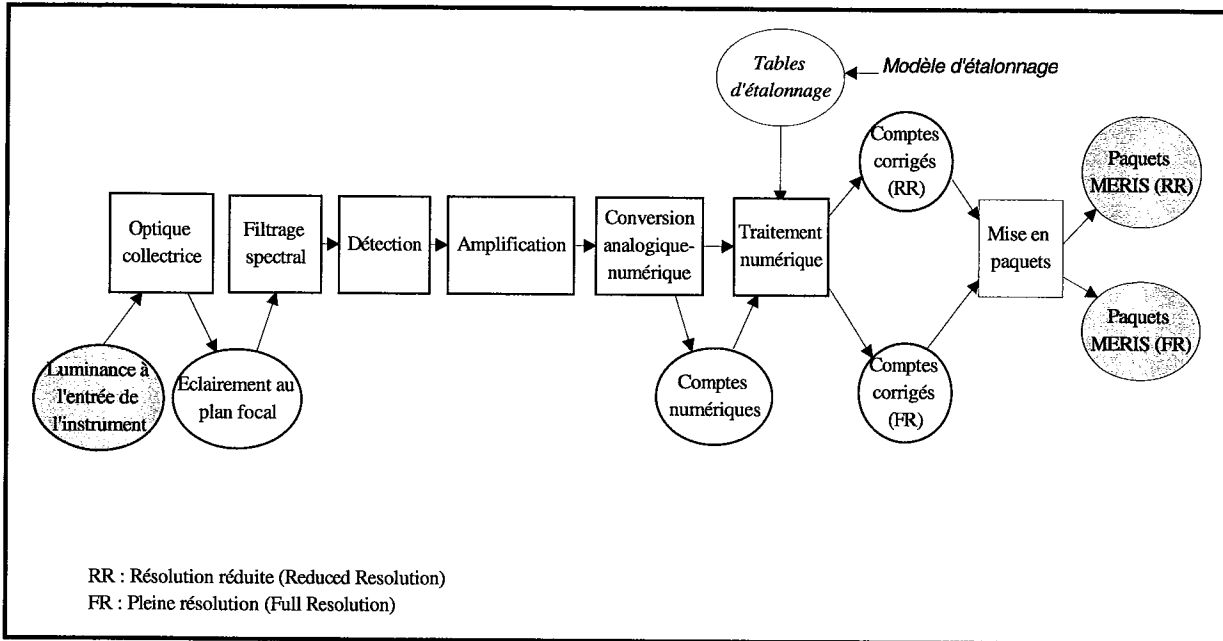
Tables d'étalonnage

Modèle d'étalonnage

Optique collectrice

Filtrage spectral

Détection

Amplification

Conversion analogique-numérique

Traitement numérique

Comptes corrigés (RR)

Mise en paquets

Paquets MERIS (RR)

Paquets MERIS (FR)

Luminance à l'entrée de l'instrument

Eclairement au plan focal

Comptes numériques

Comptes corrigés (FR)

RR : Résolution réduite (Reduced Resolution)
FR : Pleine résolution (Full Resolution)